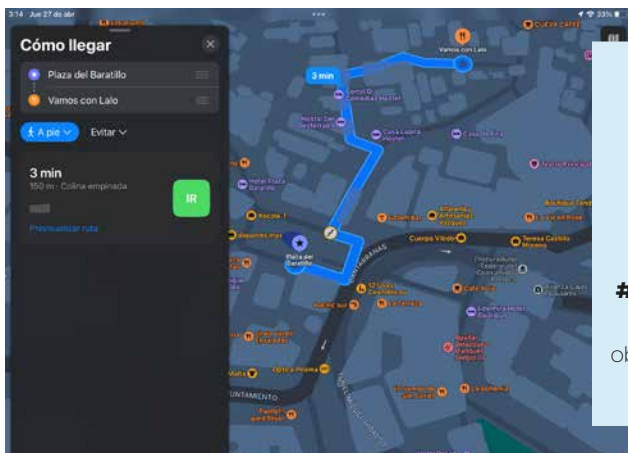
3:14 Jue 27 de abr

Cómo llegar

Plaza del Baratillo

Vamos con Lalo

A pie

Evitar

3 min

150 m · Colina empinada

IR

Personalizar ruta

3 min

Vamos con Lalo

Plaza del Baratillo

Cuerpo Vitrido

#

ob